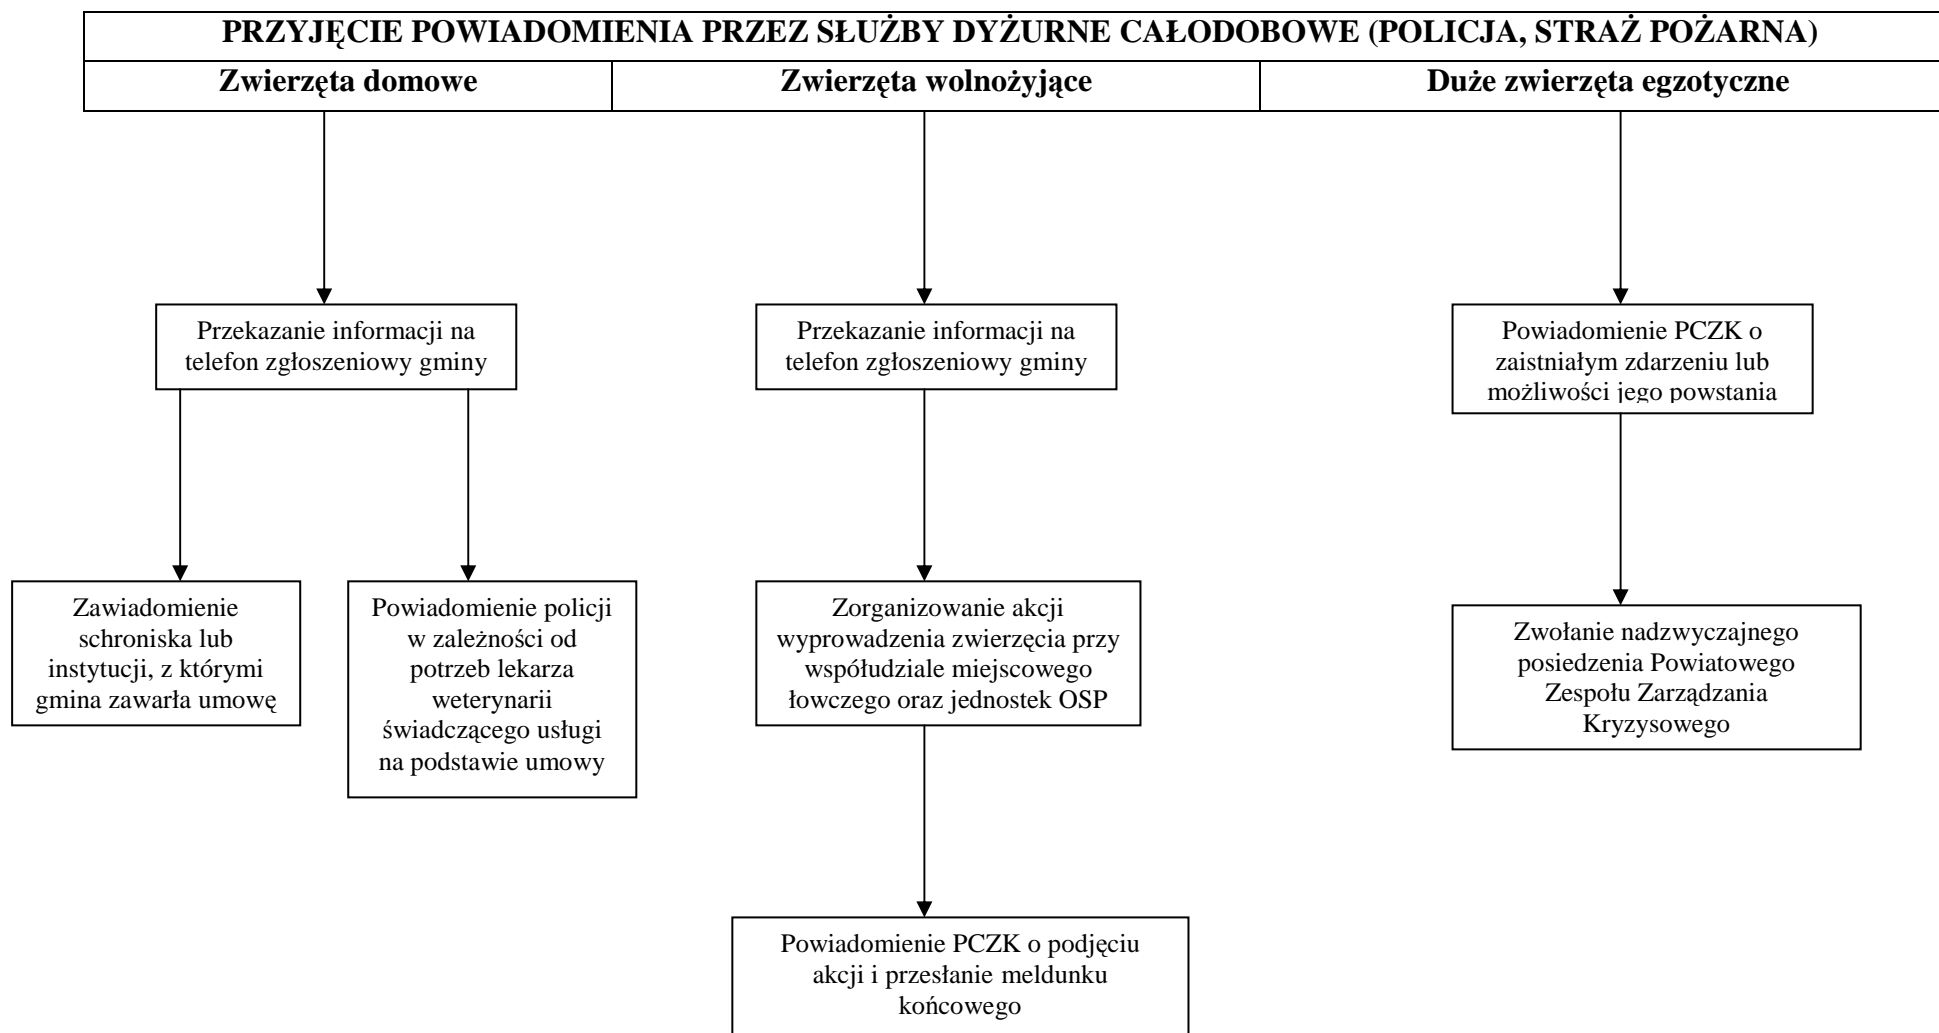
| PRZYJĘCIE POWIADOMIENIA PRZEZ SŁUŻBY DYŻURNE CAŁODOBOWE (POLICJA, STRAŻ POŻARNA) | | |
|---|---|---|
| Zwierzęta domowe | Zwierzęta wolnożyjące | Duże zwierzęta egzotyczne |

Przekazanie informacji na telefon zgłoszeniowy gminy

Zawiadomienie schroniska lub instytucji, z którymi gmina zawarła umowę

Powiadomienie policji w zależności od potrzeb lekarza weterynarii świadczącego usługi na podstawie umowy

Przekazanie informacji na telefon zgłoszeniowy gminy

Zorganizowanie akcji wyprowadzenia zwierzęcia przy współudziale miejscowego łowczego oraz jednostek OSP

Powiadomienie PCZK o podjęciu akcji i przesłanie meldunku końcowego

Powiadomienie PCZK o zaistniałym zdarzeniu lub możliwości jego powstania

Zwołanie nadzwyczajnego posiedzenia Powiatowego Zespołu Zarządzania Kryzysowego